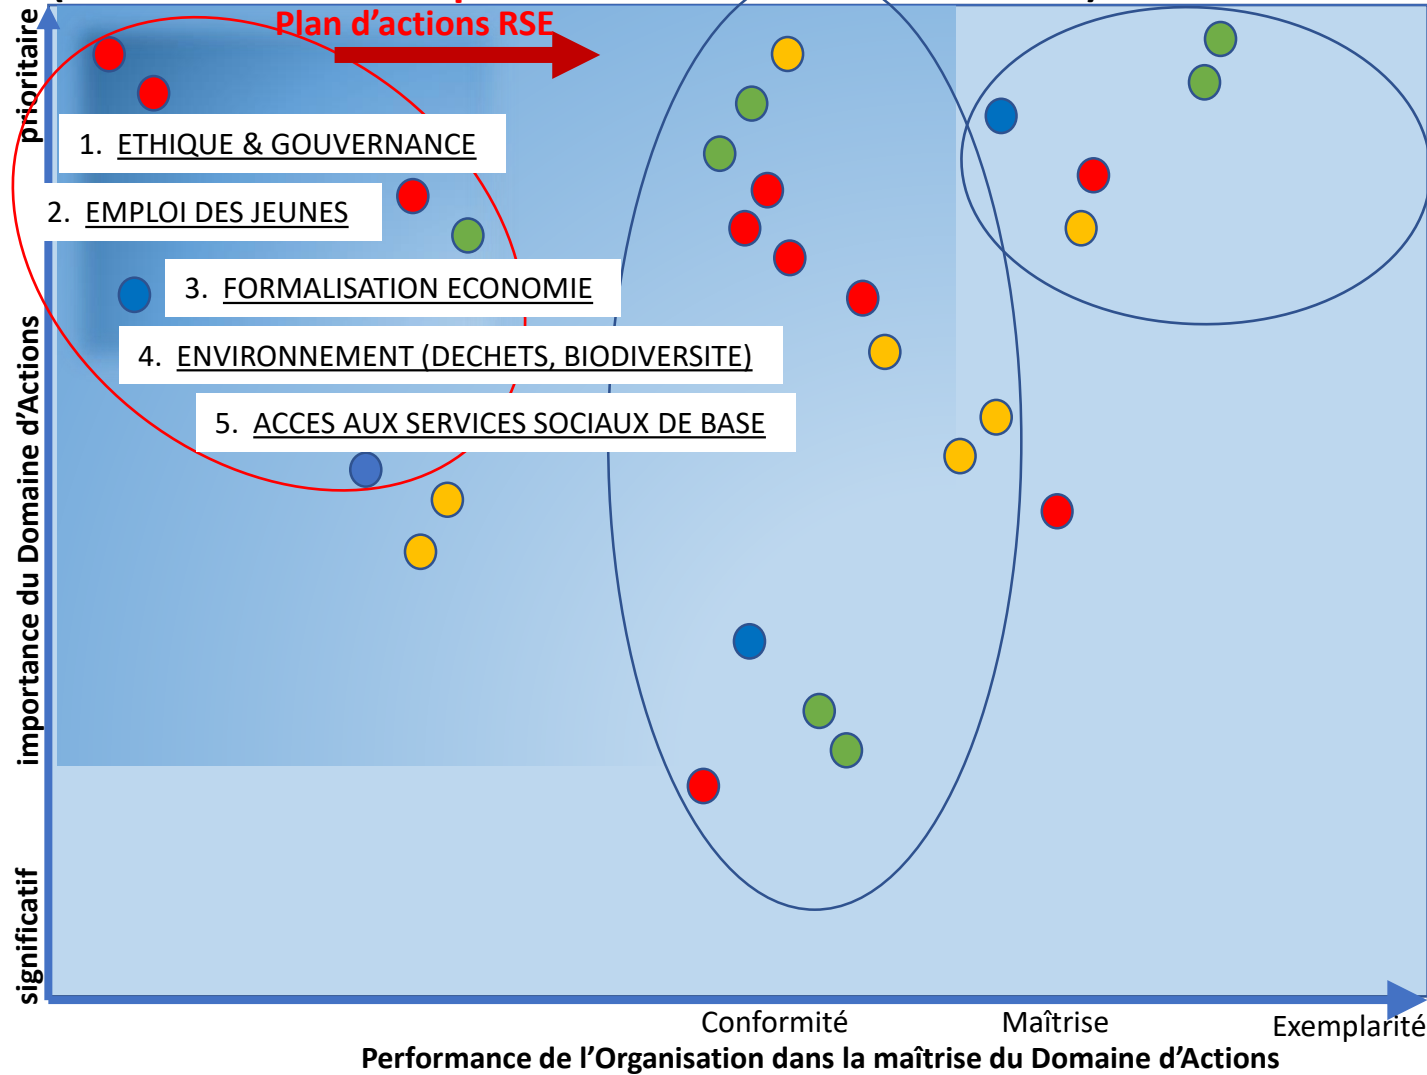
Plan d'actions RSE

1. ETHIQUE & GOUVERNANCE

2. EMPLOI DES JEUNES

3. FORMALISATION ECONOMIE

4. ENVIRONNEMENT (DECHETS, BIODIVERSITE)

5. ACCES AUX SERVICES SOCIAUX DE BASE

prioritaire

importance du Domaine d'Actions

significatif

Conformité

Maîtrise

Exemplarité

Performance de l'Organisation dans la maîtrise du Domaine d'Actions